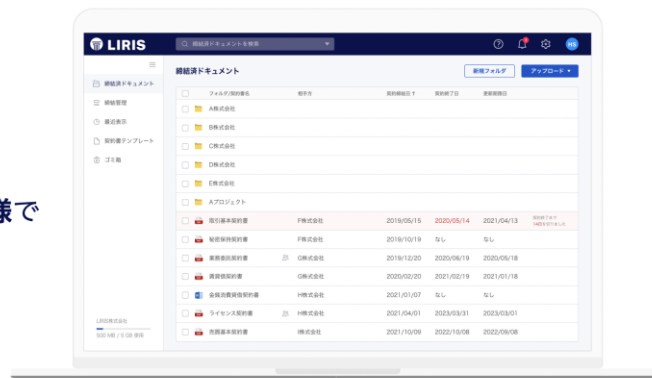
LIRIS
締結済ドキュメントを検索

締結済ドキュメント
締結管理
最近表示
契約書テンプレート
ゴミ箱

LIRIS株式会社
500 MB / 5 GB 使用

様で

締結済ドキュメント
新規フォルダ
アップロード

| | フォルダ/契約書名 | 相手方 | 契約締結日 | 契約終了日 | 更新期限日 | |
|---|---|---|---|---|---|---|
| | A株式会社 | | | | | |
| | B株式会社 | | | | | |
| | C株式会社 | | | | | |
| | D株式会社 | | | | | |
| | E株式会社 | | | | | |
| | Aプロジェクト | | | | | |
| | 取引基本契約書 | F株式会社 | 2019/05/15 | 2020/05/14 | 2021/04/13 | 契約終了まで14日を切りました |
| | 秘密保持契約書 | F株式会社 | 2019/10/19 | なし | なし | |
| | 業務委託契約書 | G株式会社 | 2019/12/20 | 2020/06/19 | 2020/05/18 | |
| | 賃貸借契約書 | G株式会社 | 2020/02/20 | 2021/02/19 | 2021/01/18 | |
| | 金銭消費貸借契約書 | H株式会社 | 2021/01/07 | なし | なし | |
| | ライセンス契約書 | H株式会社 | 2021/04/01 | 2023/03/31 | 2023/05/31 | |
| | 売買基本契約書 | I株式会社 | 2021/10/09 | 2022/10/08 | 2022/09/08 | |